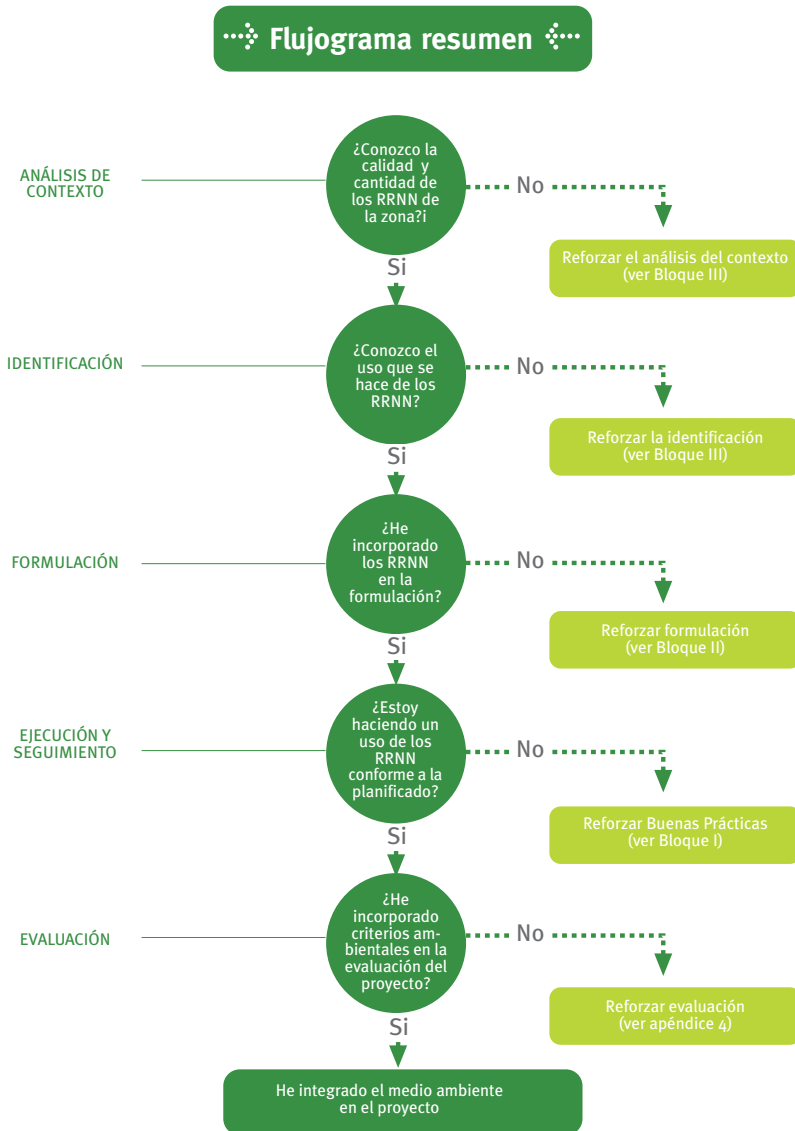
Flujograma resumen

ANÁLISIS DE CONTEXTO

¿Conozco la calidad y cantidad de los RRNN de la zona?i

No

Reforzar el análisis del contexto (ver Bloque III)

Si

IDENTIFICACIÓN

¿Conozco el uso que se hace de los RRNN?

No

Reforzar la identificación (ver Bloque III)

Si

FORMULACIÓN

¿He incorporado los RRNN en la formulación?

No

Reforzar formulación (ver Bloque II)

Si

EJECUCIÓN Y SEGUIMIENTO

¿Estoy haciendo un uso de los RRNN conforme a la planificado?

No

Reforzar Buenas Prácticas (ver Bloque I)

Si

EVALUACIÓN

¿He incorporado criterios ambientales en la evaluación del proyecto?

No

Reforzar evaluación (ver apéndice 4)

Si

He integrado el medio ambiente en el proyecto